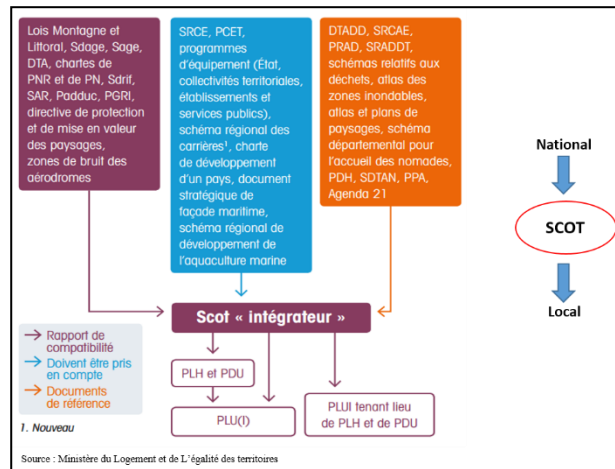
Lois Montagne et Littoral, Sdage, Sage, DTA, chartes de PNR et de PN, Sdrif, SAR, Padduc, PGRI, directive de protection et de mise en valeur des paysages, zones de bruit des aérodromes

SRCE, PCET, programmes d'équipement (État, collectivités territoriales, établissements et services publics), schéma régional des carrières¹, charte de développement d'un pays, document stratégique de façade maritime, schéma régional de développement de l'aquaculture marine

DTADD, SRCAE, PRAD, SRADDT, schémas relatifs aux déchets, atlas des zones inondables, atlas et plans de paysages, schéma départemental pour l'accueil des nomades, PDH, SDTAN, PPA, Agenda 21

National

SCOT

Local

Scot « intégrateur »

Rapport de compatibilité

Doivent être pris en compte

Documents de référence

PLH et PDU

PLU(I)

PLUI tenant lieu de PLH et de PDU

1. Nouveau

Source : Ministère du Logement et de L'égalité des territoires